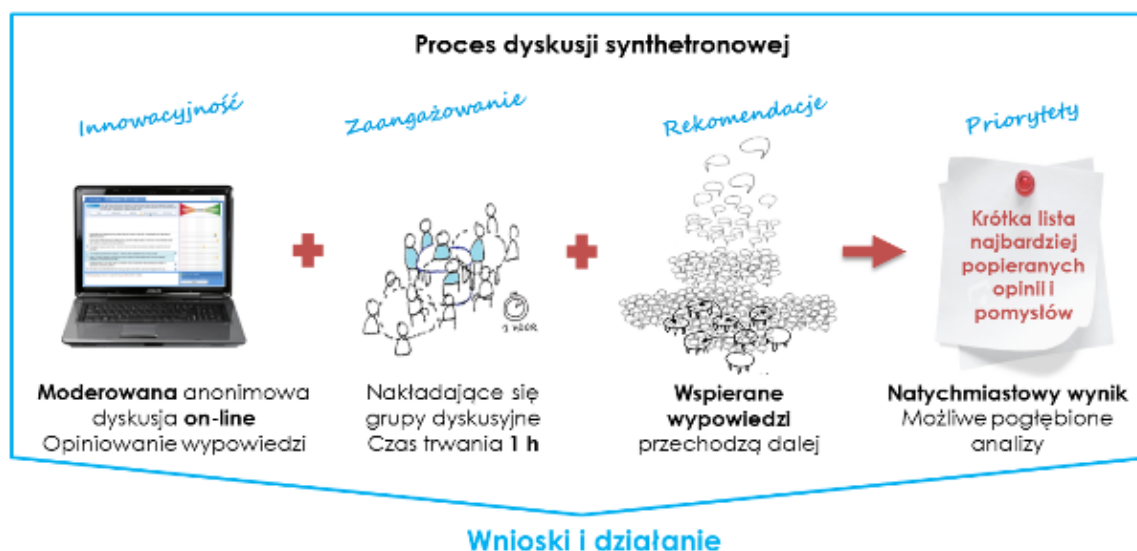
Proces dyskusji synthetronowej

Innowacyjność

Zaangażowanie

Rekomendacje

Priorytety

Krótka lista najbardziej popieranych opinii i pomysłów

1 HOUR

**Moderowana** anonimowa dyskusja **on-line**
Opiniowanie wypowiedzi

Nakładające się grupy dyskusyjne
Czas trwania **1 h**

**Wspierane wypowiedzi** przechodzą dalej

**Natychmiastowy wynik**
Możliwe pogłębione analizy

Wnioski i działanie